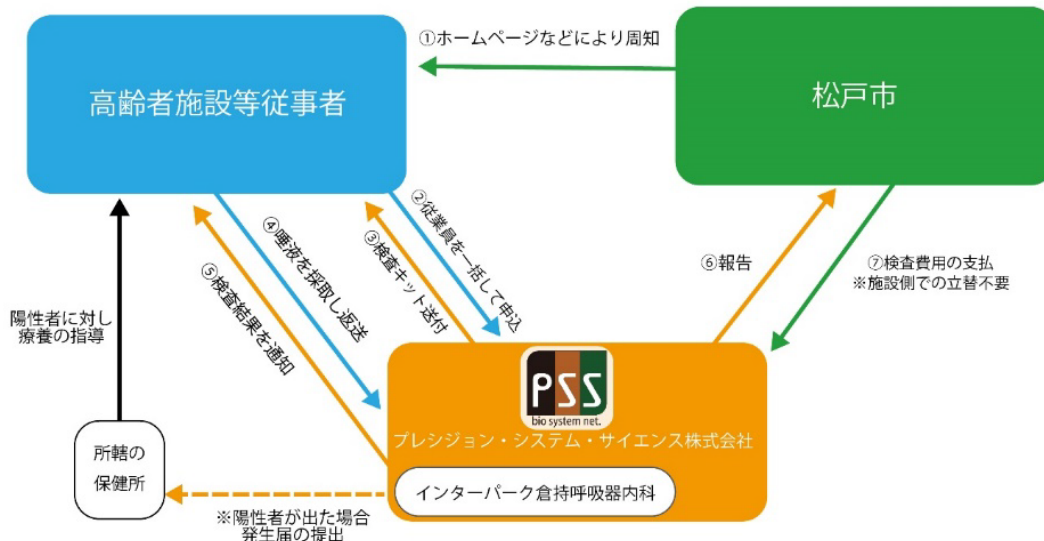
①ホームページなどにより周知

高齢者施設等従事者

松戸市

②従業員を一括して申込

③検査キット送付

④唾液を採取し返送

⑤検査結果を通知

⑥報告

⑦検査費用の支払
※施設側での立替不要

陽性者に対し療養の指導

PSS
bio system net.
プレシジョン・システム・サイエンス株式会社

インターパーク倉持呼吸器内科

所轄の保健所

※陽性者が出た場合
発生届の提出